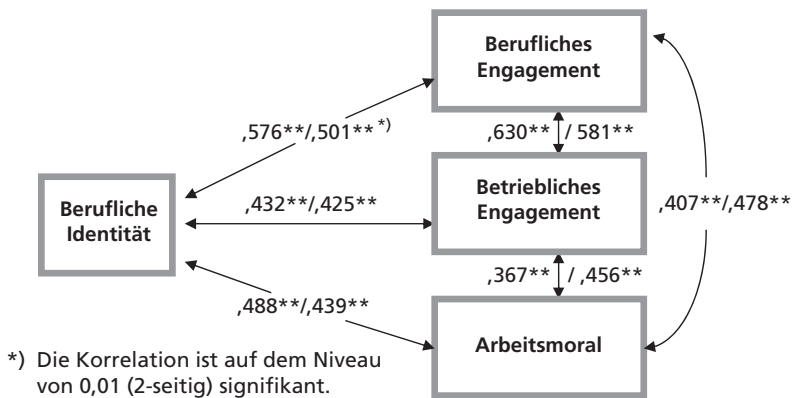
Berufliches Engagement

,576**/,501** *)

,630** / 581**

Betriebliches Engagement

Berufliche Identität

,432**/,425**

,407**/,478**

,367** / ,456**

,488**/,439**

Arbeitsmoral

*) Die Korrelation ist auf dem Niveau von 0,01 (2-seitig) signifikant.